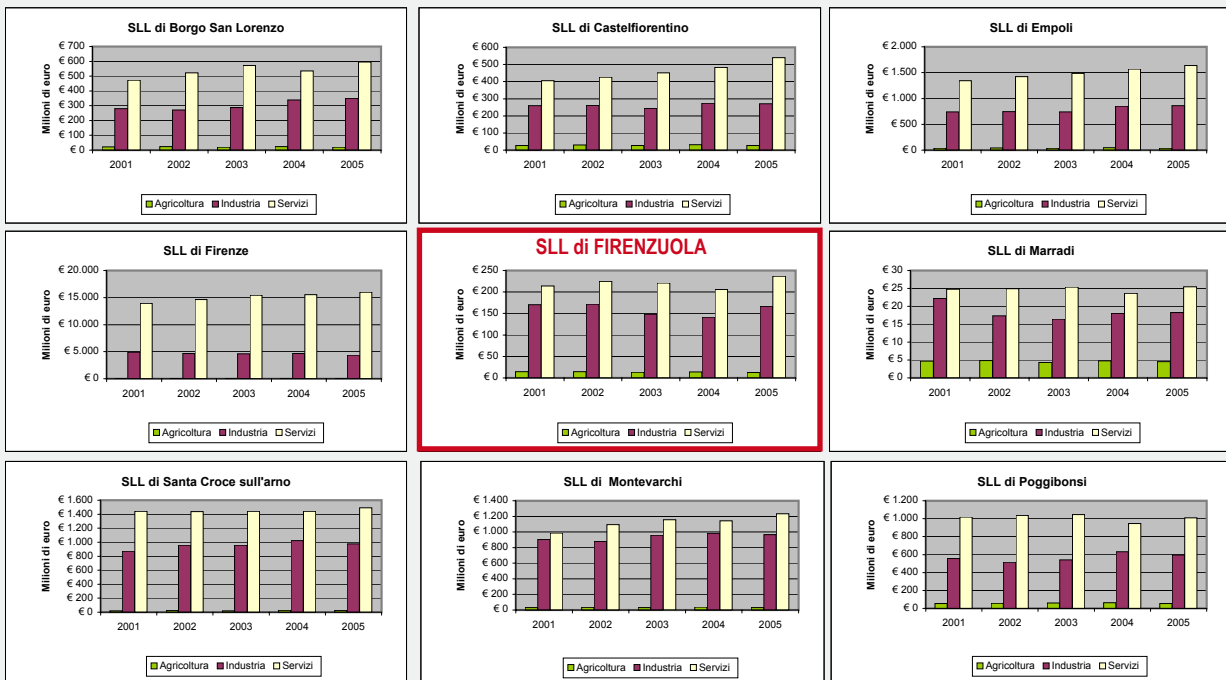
SLL di Borgo San Lorenzo

€ 700
€ 600
€ 500
€ 400
€ 300
€ 200
€ 100
€ 0

Milioni di euro

2001 2002 2003 2004 2005

Agricoltura Industria Servizi

SLL di Castelfiorentino

€ 600
€ 500
€ 400
€ 300
€ 200
€ 100
€ 0

Milioni di euro

2001 2002 2003 2004 2005

Agricoltura Industria Servizi

SLL di Empoli

€ 2.000
€ 1.500
€ 1.000
€ 500
€ 0

Milioni di euro

2001 2002 2003 2004 2005

Agricoltura Industria Servizi

SLL di Firenze

€ 20.000
€ 15.000
€ 10.000
€ 5.000
€ 0

Milioni di euro

2001 2002 2003 2004 2005

Agricoltura Industria Servizi

SLL di FIRENZUOLA

€ 250
€ 200
€ 150
€ 100
€ 50
€ 0

Milioni di euro

2001 2002 2003 2004 2005

Agricoltura Industria Servizi

SLL di Marradi

€ 30
€ 25
€ 20
€ 15
€ 10
€ 5
€ 0

Milioni di euro

2001 2002 2003 2004 2005

Agricoltura Industria Servizi

SLL di Santa Croce sull'arno

€ 1.600
€ 1.400
€ 1.200
€ 1.000
€ 800
€ 600
€ 400
€ 200
€ 0

Milioni di euro

2001 2002 2003 2004 2005

Agricoltura Industria Servizi

SLL di Montevarchi

€ 1.400
€ 1.200
€ 1.000
€ 800
€ 600
€ 400
€ 200
€ 0

Milioni di euro

2001 2002 2003 2004 2005

Agricoltura Industria Servizi

SLL di Poggibonsi

€ 1.200
€ 1.000
€ 800
€ 600
€ 400
€ 200
€ 0

Milioni di euro

2001 2002 2003 2004 2005

Agricoltura Industria Servizi